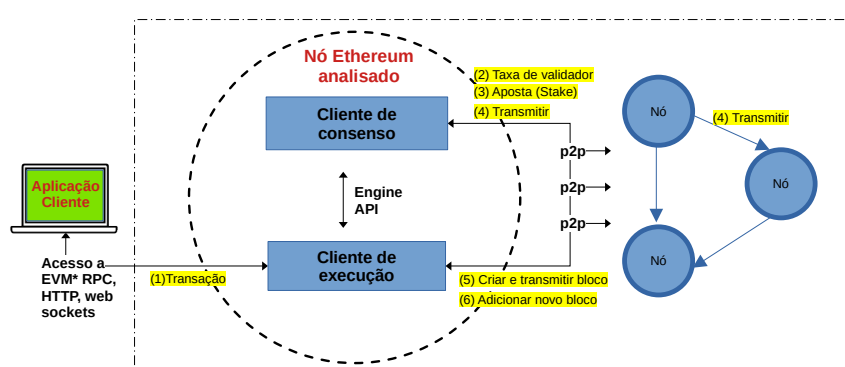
Nó Ethereum analisado

(2) Taxa de validador
(3) Aposta (Stake)
(4) Transmitir

Cliente de consenso

Engine API

Cliente de execução

Aplicação Cliente

Acesso a EVM* RPC, HTTP, web sockets

(1)Transação

p2p
p2p
p2p

(5) Criar e transmitir bloco
(6) Adicionar novo bloco

Nó
(4) Transmitir
Nó
Nó